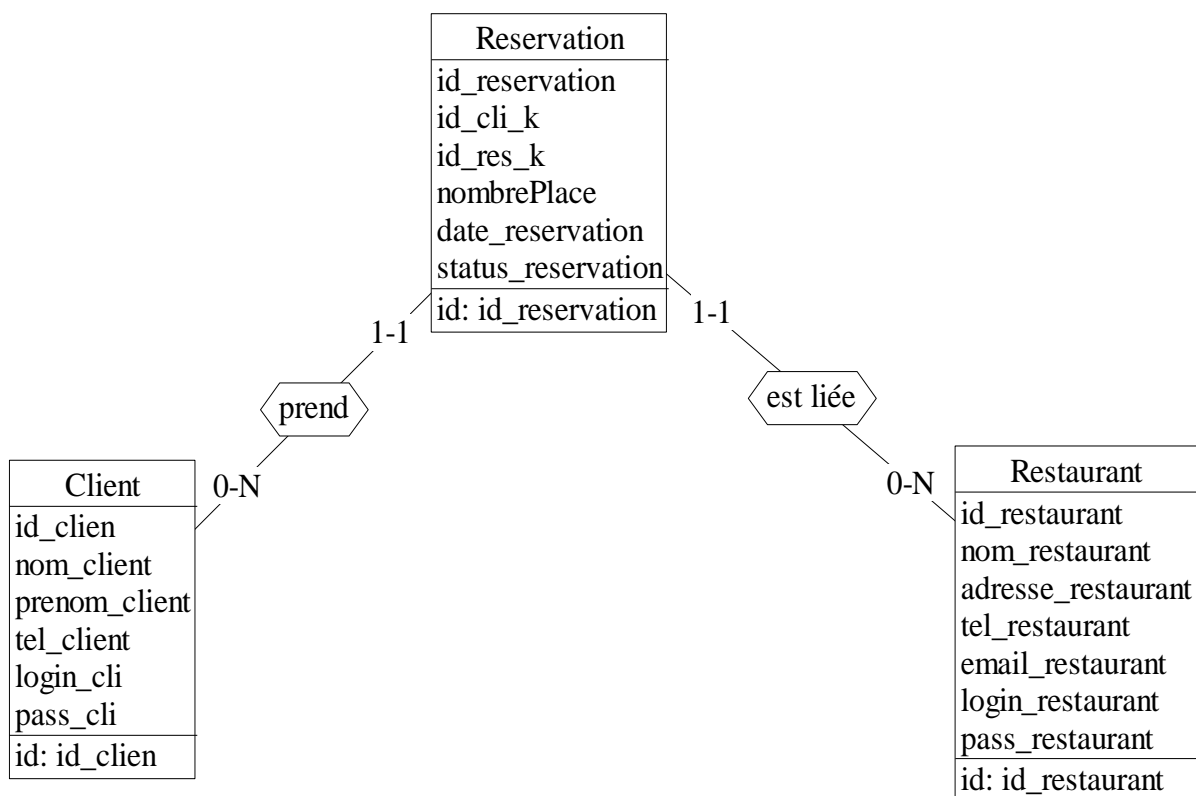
Reservation
id_reservation
id_cli_k
id_res_k
nombrePlace
date_reservation
status_reservation
id: id_reservation

1-1

prend

0-N

Client
id_clien
nom_client
prenom_client
tel_client
login_cli
pass_cli
id: id_clien

1-1

est liée

0-N

Restaurant
id_restaurant
nom_restaurant
adresse_restaurant
tel_restaurant
email_restaurant
login_restaurant
pass_restaurant
id: id_restaurant